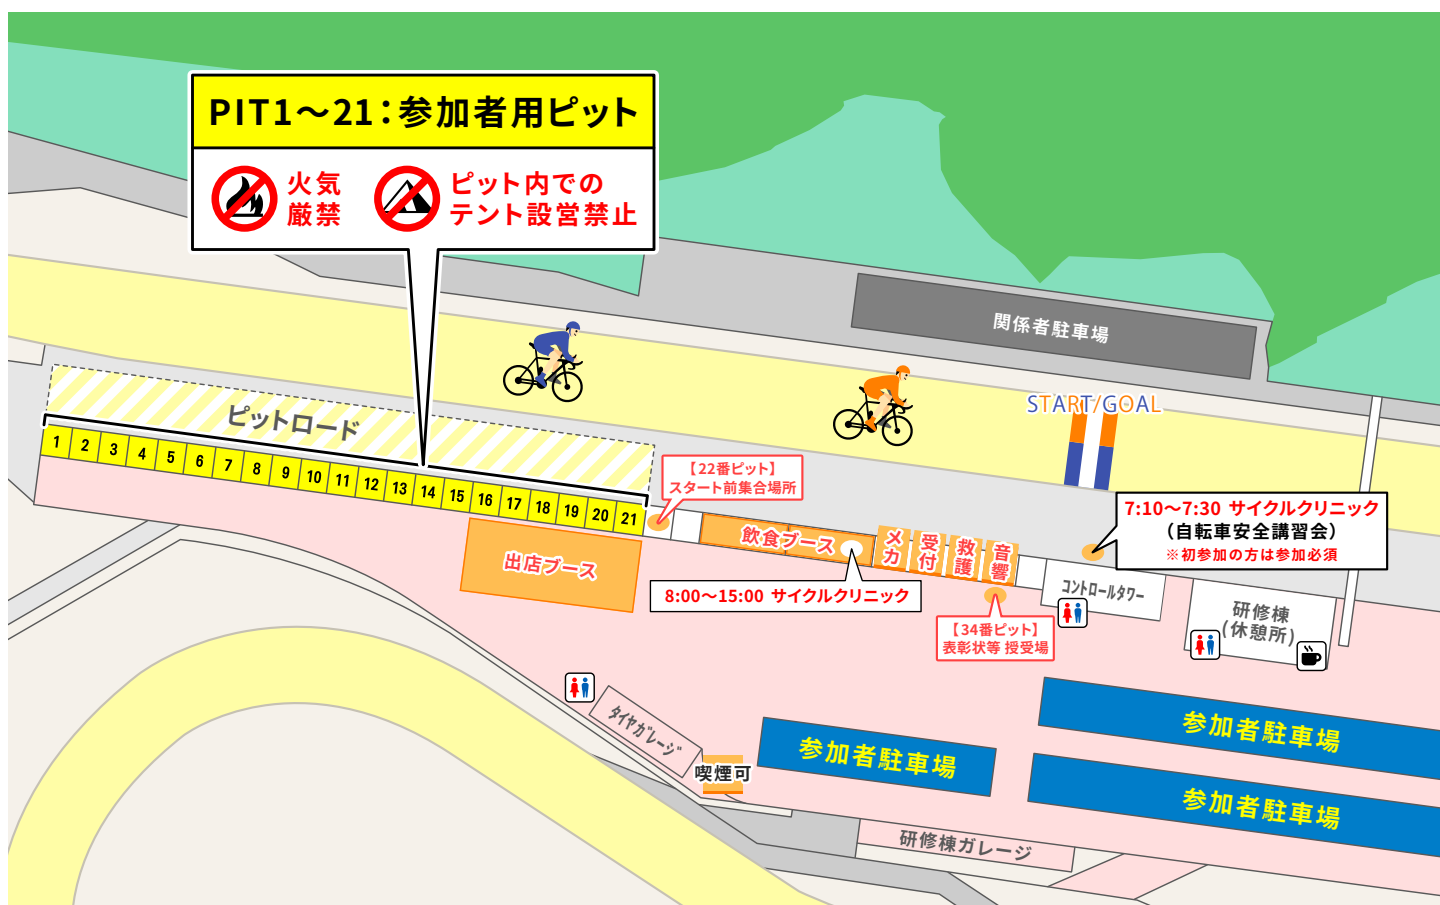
PIT1～21：参加者用ピット

火気
厳禁

ピット内での
テント設営禁止

関係者駐車場

ピットロード

START/GOAL

1 2 3 4 5 6 7 8 9 10 11 12 13 14 15 16 17 18 19 20 21

【22番ピット】
スタート前集合場所

7:10～7:30 サイクルクリニック
（自転車安全講習会）
※初参加の方は参加必須

出店ブース

飲食ブース

メカ

受付

救護

音響

8:00～15:00 サイクルクリニック

【34番ピット】
表彰状等 授受場

コントロールタワー

研修棟
（休憩所）

タイヤガレージ

喫煙可

参加者駐車場

参加者駐車場

参加者駐車場

研修棟ガレージ